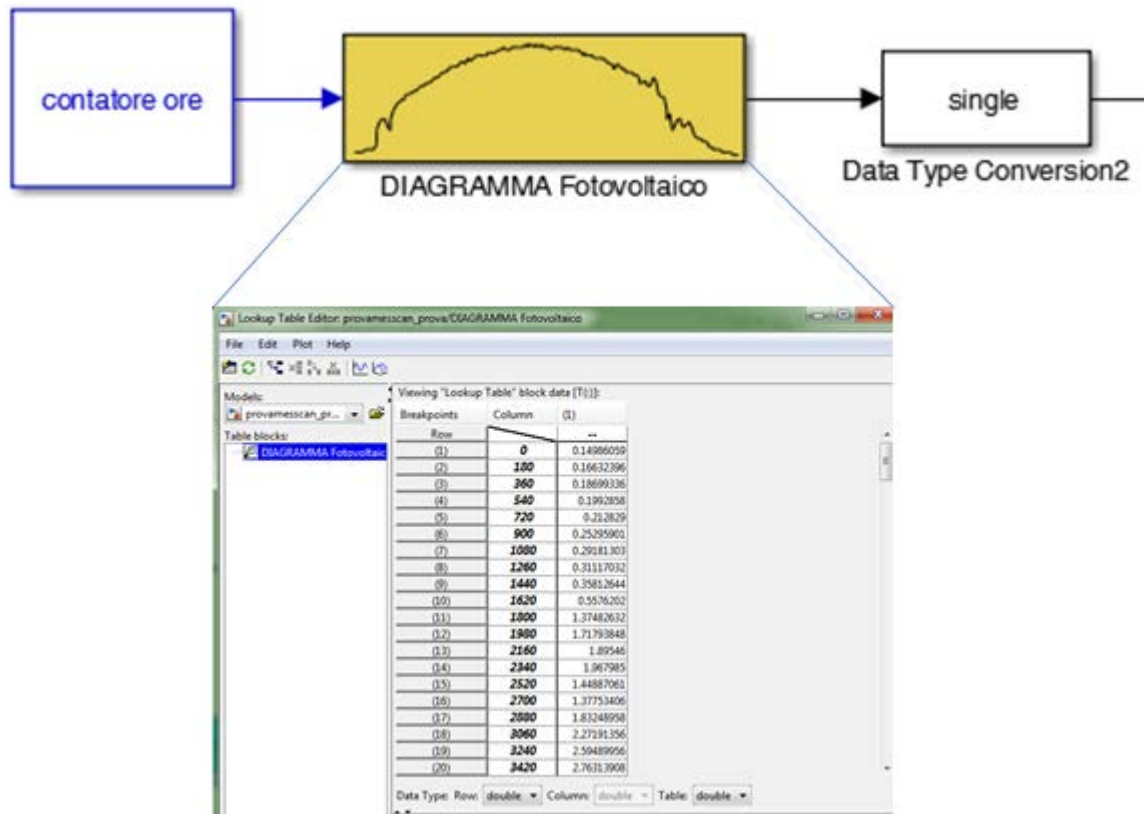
contatore ore

DIAGRAMMA Fotovoltaico

single

Data Type Conversion2

Lookup Table Editor: provamesscan_prova/DIAGRAMMA Fotovoltaico

File Edit Plot Help

Models:
provamesscan_pr...

Table blocks:
DIAGRAMMA Fotovoltaic

Viewing "Lookup Table" block data [T(:)]:

| Breakpoints | Column | (1) |
|---|---|---|
| Row | | ... |
| (1) | 0 | 0.14986059 |
| (2) | 180 | 0.16632396 |
| (3) | 360 | 0.18699336 |
| (4) | 540 | 0.1992858 |
| (5) | 720 | 0.212829 |
| (6) | 900 | 0.25295901 |
| (7) | 1080 | 0.29181303 |
| (8) | 1260 | 0.31117032 |
| (9) | 1440 | 0.35812644 |
| (10) | 1620 | 0.5576202 |
| (11) | 1800 | 1.37482632 |
| (12) | 1980 | 1.71793848 |
| (13) | 2160 | 1.89546 |
| (14) | 2340 | 1.967985 |
| (15) | 2520 | 1.44887061 |
| (16) | 2700 | 1.37753406 |
| (17) | 2880 | 1.83248958 |
| (18) | 3060 | 2.27191356 |
| (19) | 3240 | 2.59489956 |
| (20) | 3420 | 2.76313908 |

Data Type: Row: double Column: double Table: double